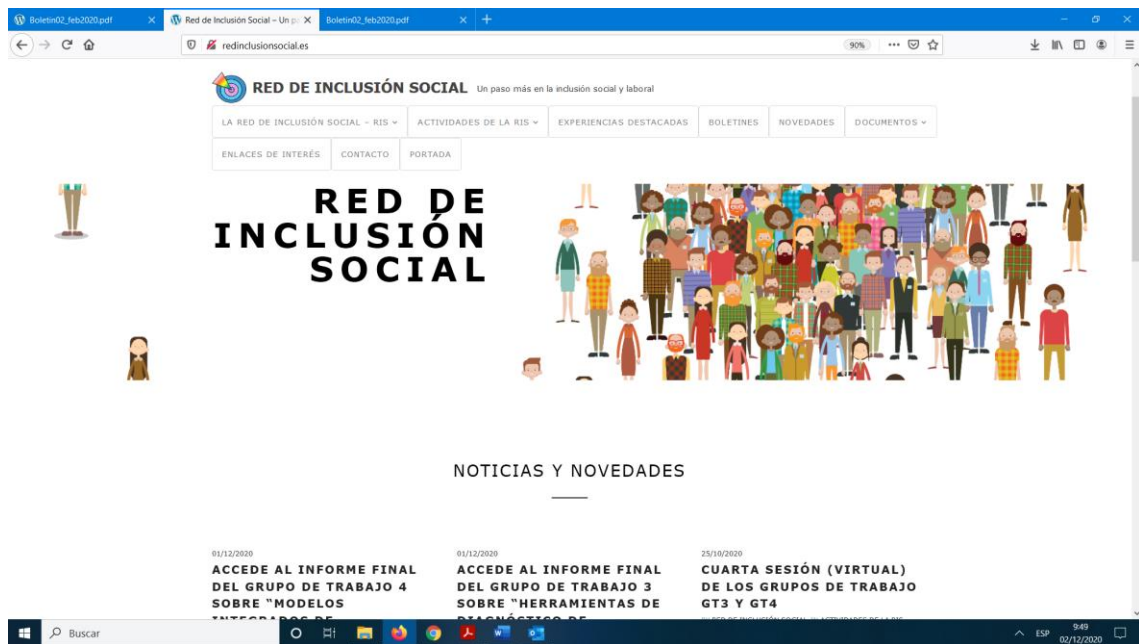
Boletin02_feb2020.pdf
Red de Inclusión Social – Un p
Boletin02_feb2020.pdf
redinclusionsocial.es
90%

RED DE INCLUSIÓN SOCIAL Un paso más en la inclusión social y laboral

LA RED DE INCLUSIÓN SOCIAL – RIS
ACTIVIDADES DE LA RIS
EXPERIENCIAS DESTACADAS
BOLETINES
NOVEDADES
DOCUMENTOS
ENLACES DE INTERÉS
CONTACTO
PORTADA

RED DE INCLUSIÓN SOCIAL

NOTICIAS Y NOVEDADES

01/12/2020
ACCEDE AL INFORME FINAL DEL GRUPO DE TRABAJO 4 SOBRE "MODELOS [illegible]

01/12/2020
ACCEDE AL INFORME FINAL DEL GRUPO DE TRABAJO 3 SOBRE "HERRAMIENTAS DE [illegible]

25/10/2020
CUARTA SESIÓN (VIRTUAL) DE LOS GRUPOS DE TRABAJO GT3 Y GT4
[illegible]

Buscar
ESP
9:49
02/12/2020